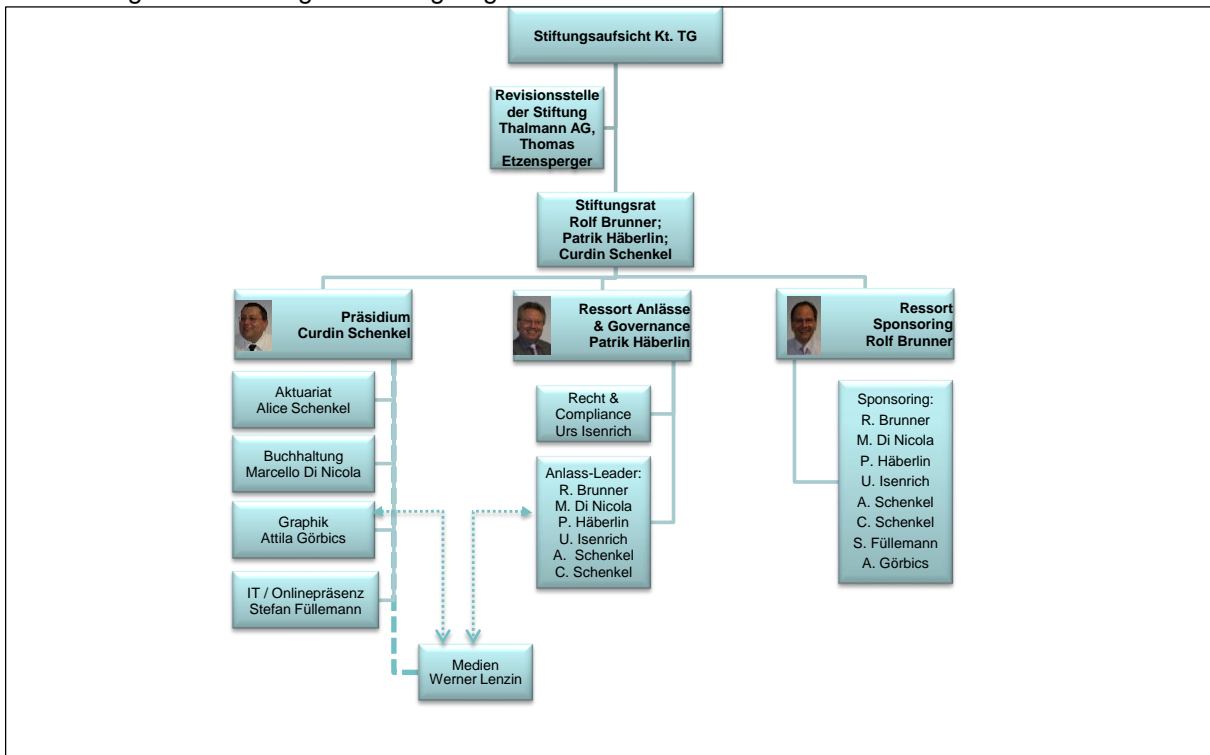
Stiftungsaufsicht Kt. TG

Revisionsstelle der Stiftung Thalmann AG, Thomas Etzensperger

Stiftungsrat
Rolf Brunner;
Patrik Häberlin;
Curdin Schenkel

Präsidium
Curdin Schenkel

Ressort Anlässe & Governance
Patrik Häberlin

Ressort Sponsoring
Rolf Brunner

Aktuariat
Alice Schenkel

Buchhaltung
Marcello Di Nicola

Graphik
Attila Görbics

IT / Onlinepräsenz
Stefan Füllemann

Recht & Compliance
Urs Isenrich

Anlass-Leader:
R. Brunner
M. Di Nicola
P. Häberlin
U. Isenrich
A. Schenkel
C. Schenkel

Sponsoring:
R. Brunner
M. Di Nicola
P. Häberlin
U. Isenrich
A. Schenkel
C. Schenkel
S. Füllemann
A. Görbics

Medien
Werner Lenzin